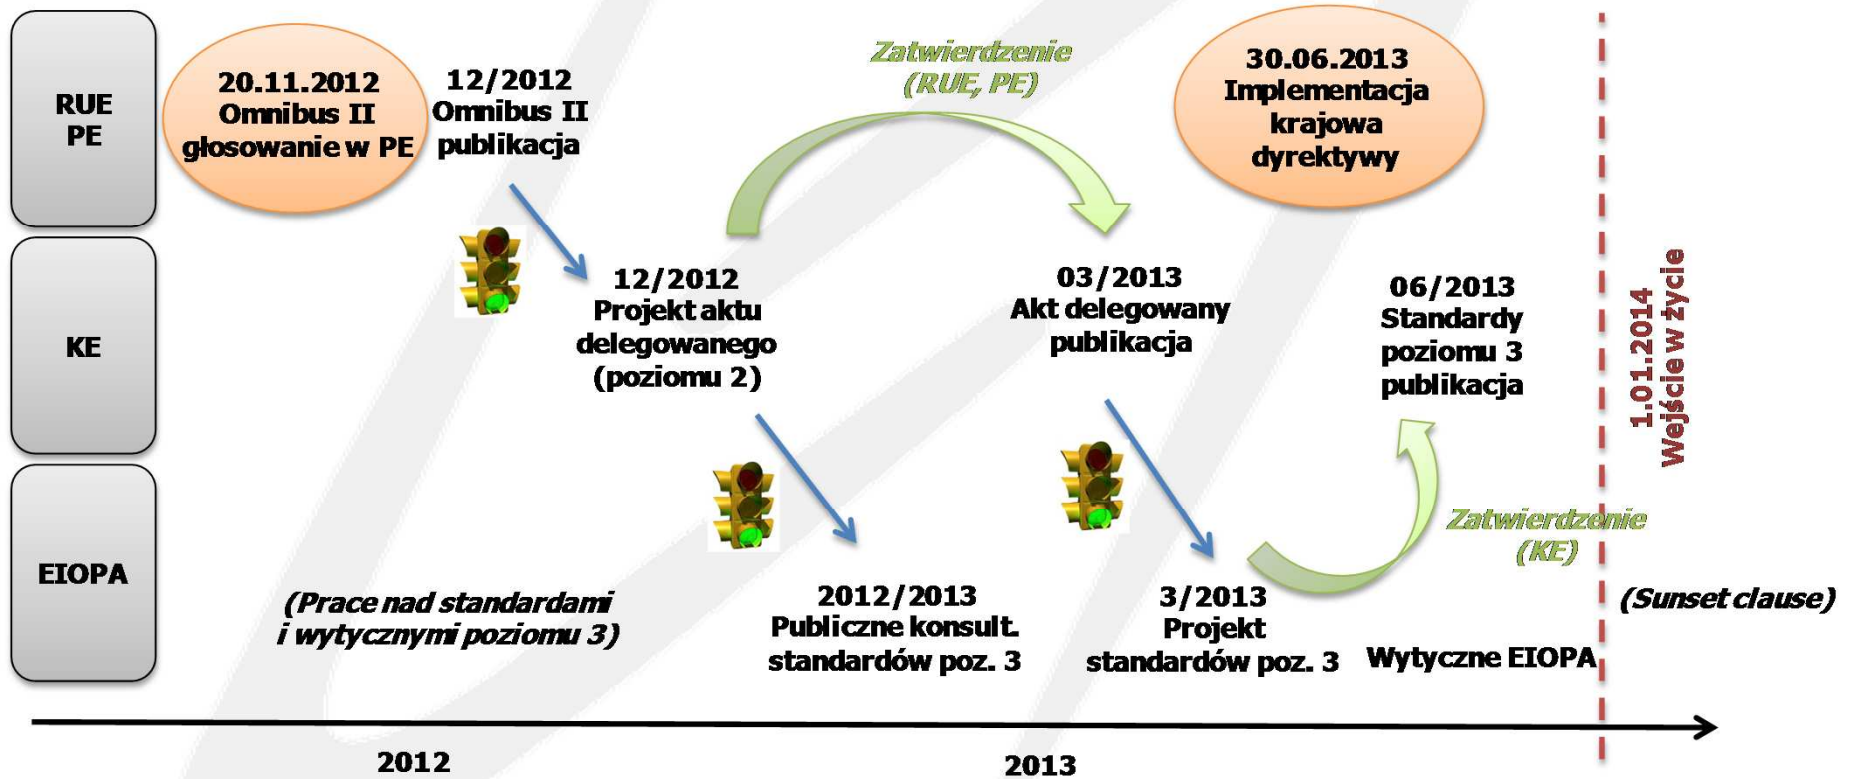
RUE
PE

KE

EIOPA

20.11.2012
Omnibus II
głosowanie w PE

12/2012
Omnibus II
publikacja

Zatwierdzenie
(RUE, PE)

30.06.2013
Implementacja
krajowa
dyrektywy

12/2012
Projekt aktu
delegowanego
(poziomu 2)

03/2013
Akt delegowany
publikacja

06/2013
Standardy
poziomu 3
publikacja

1.01.2014
Wejście w życie

Zatwierdzenie
(KE)

(Prace nad standardami
i wytycznymi poziomu 3)

2012/2013
Publiczne konsult.
standardów poz. 3

3/2013
Projekt
standardów poz. 3

Wytyczne EIOPA

(Sunset clause)

2012

2013